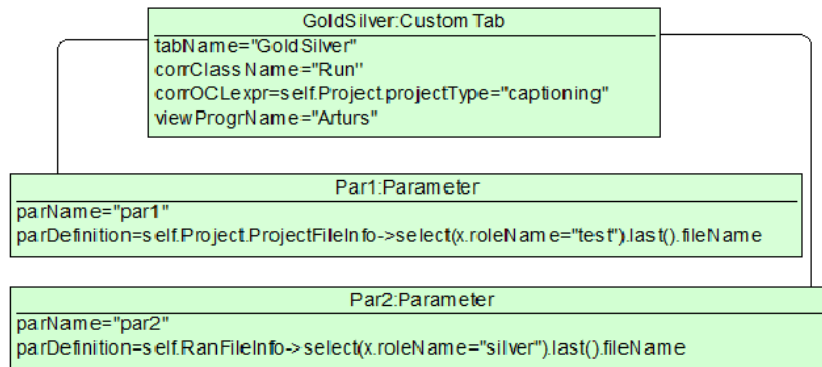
GoldSilver:Custom Tab
tabName="GoldSilver"
corrClassName="Run"
corrOCLexpr=self.Project.projectType="captioning"
viewProgrName="Arturs"

Par1:Parameter
parName="par1"
parDefinition=self.Project.ProjectFileInfo->select(x.roleName="test").last().fileName

Par2:Parameter
parName="par2"
parDefinition=self.RanFileInfo->select(x.roleName="silver").last().fileName